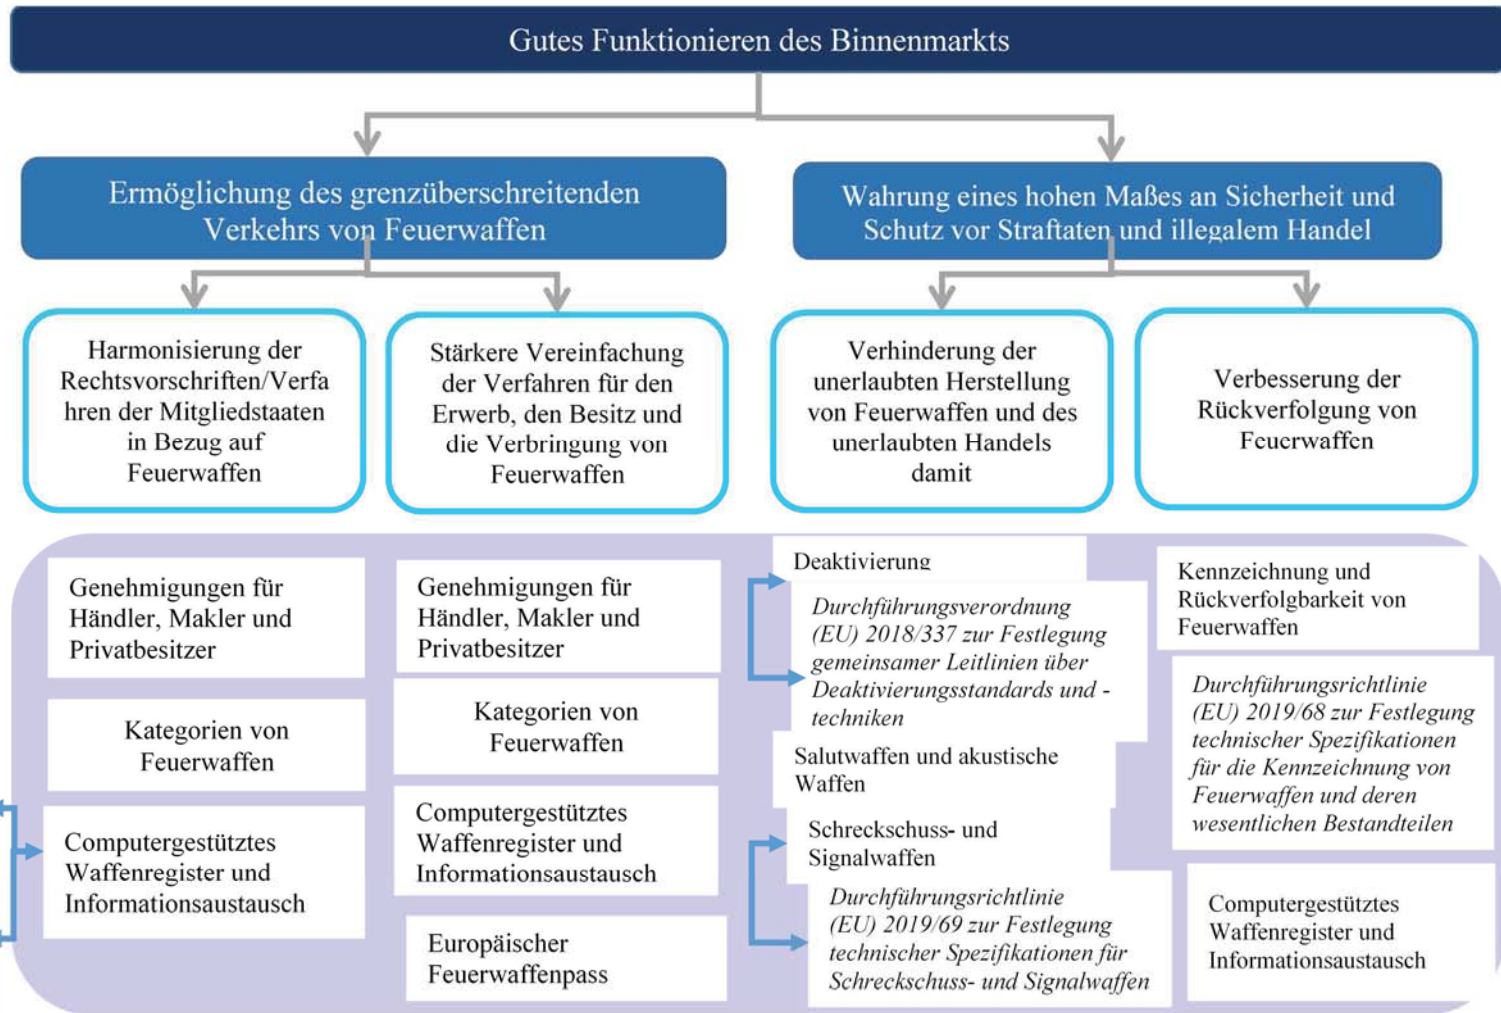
Gutes Funktionieren des Binnenmarkts

Ermöglichung des grenzüberschreitenden Verkehrs von Feuerwaffen

Wahrung eines hohen Maßes an Sicherheit und Schutz vor Straftaten und illegalem Handel

Harmonisierung der Rechtsvorschriften/Verfahren der Mitgliedstaaten in Bezug auf Feuerwaffen

Stärkere Vereinfachung der Verfahren für den Erwerb, den Besitz und die Verbringung von Feuerwaffen

Verhinderung der unerlaubten Herstellung von Feuerwaffen und des unerlaubten Handels damit

Verbesserung der Rückverfolgung von Feuerwaffen

Genehmigungen für Händler, Makler und Privatbesitzer

Kategorien von Feuerwaffen

Computergestütztes Waffenregister und Informationsaustausch

Genehmigungen für Händler, Makler und Privatbesitzer

Kategorien von Feuerwaffen

Computergestütztes Waffenregister und Informationsaustausch

Europäischer Feuerwaffenpass

Deaktivierung

*Durchführungsverordnung (EU) 2018/337 zur Festlegung gemeinsamer Leitlinien über Deaktivierungsstandards und -techniken*

Salutwaffen und akustische Waffen

Schreckschuss- und Signalwaffen

*Durchführungsrichtlinie (EU) 2019/69 zur Festlegung technischer Spezifikationen für Schreckschuss- und Signalwaffen*

Kennzeichnung und Rückverfolgbarkeit von Feuerwaffen

*Durchführungsrichtlinie (EU) 2019/68 zur Festlegung technischer Spezifikationen für die Kennzeichnung von Feuerwaffen und deren wesentlichen Bestandteilen*

Computergestütztes Waffenregister und Informationsaustausch